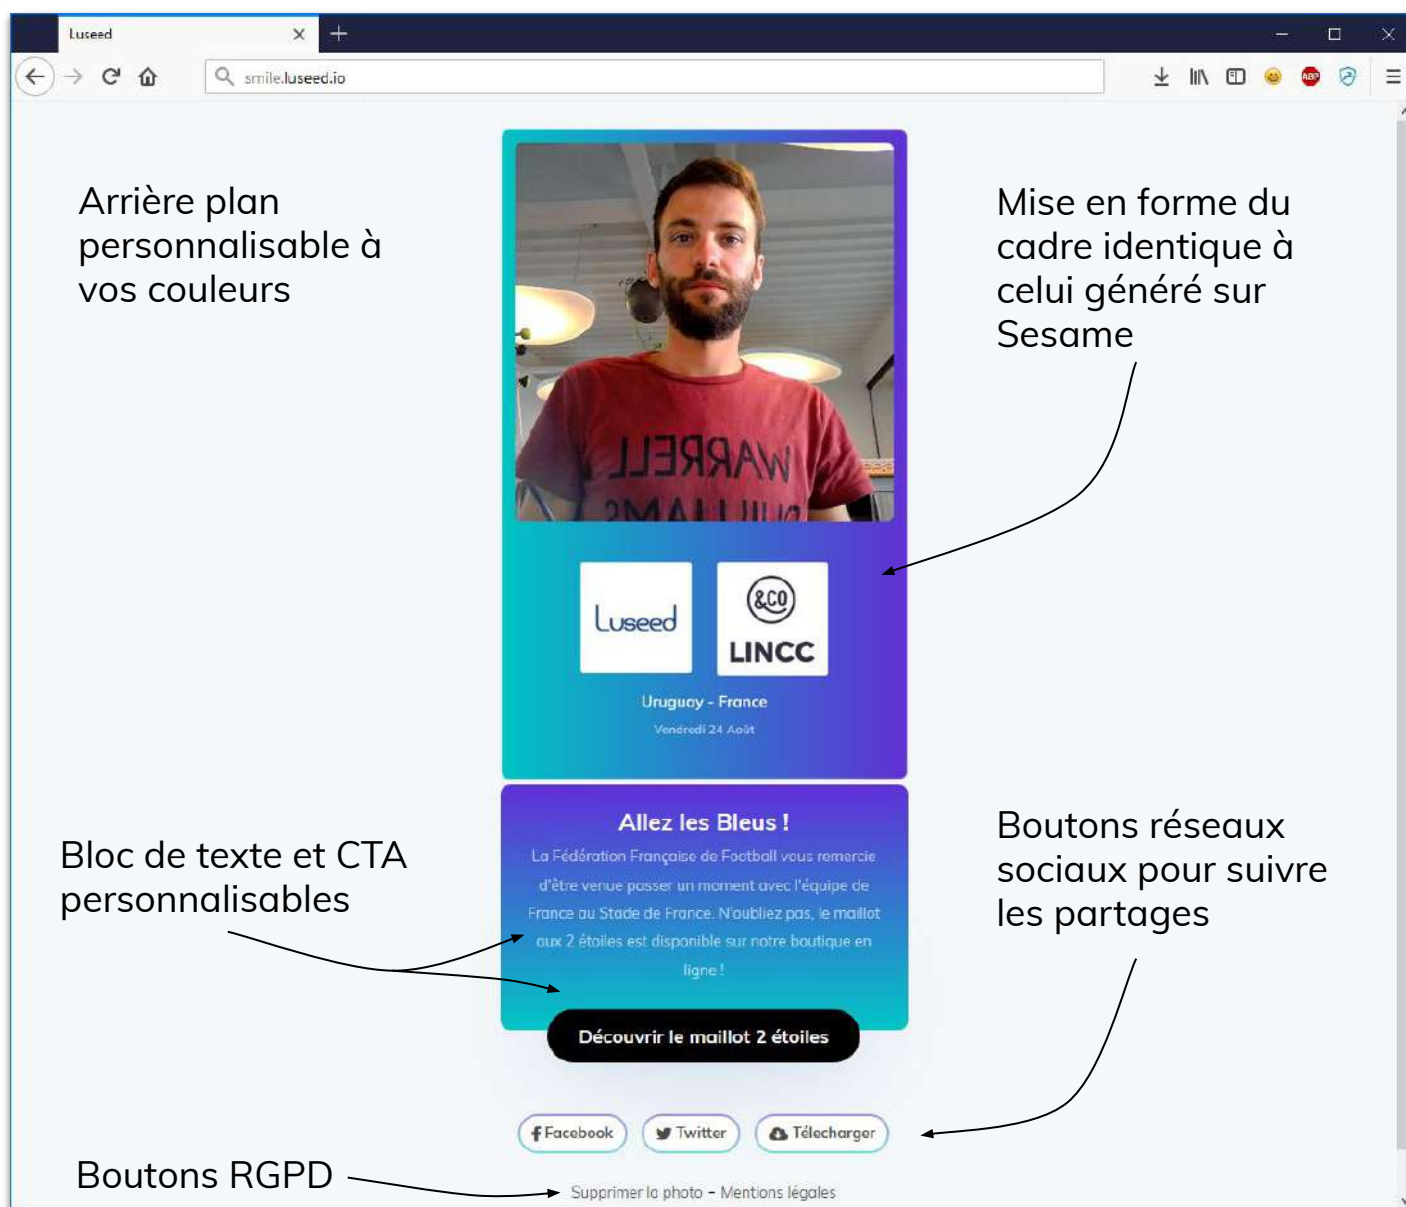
Luseed

smile.luseed.io

Arrière plan personnalisable à vos couleurs

Mise en forme du cadre identique à celui généré sur Sesame

WARRELL

Luseed

&CO LINCC

Uruguay - France

Vendredi 24 Août

Bloc de texte et CTA personnalisables

Allez les Bleus !

La Fédération Française de Football vous remercie d'être venue passer un moment avec l'équipe de France au Stade de France. N'oubliez pas, le maillot aux 2 étoiles est disponible sur notre boutique en ligne !

Découvrir le maillot 2 étoiles

Boutons réseaux sociaux pour suivre les partages

Facebook Twitter Télécharger

Boutons RGPD

Supprimer la photo - Mentions légales